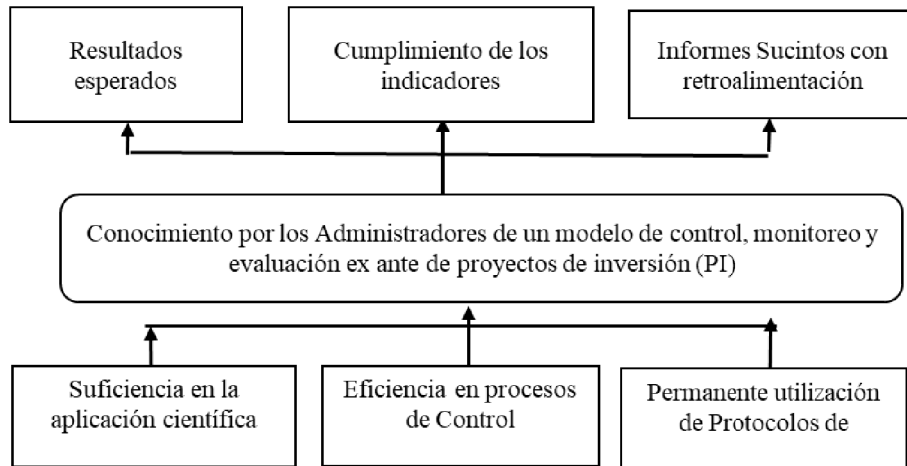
Resultados esperados

Cumplimiento de los indicadores

Informes Sucintos con retroalimentación

Conocimiento por los Administradores de un modelo de control, monitoreo y evaluación ex ante de proyectos de inversión (PI)

Suficiencia en la aplicación científica

Eficiencia en procesos de Control

Permanente utilización de Protocolos de